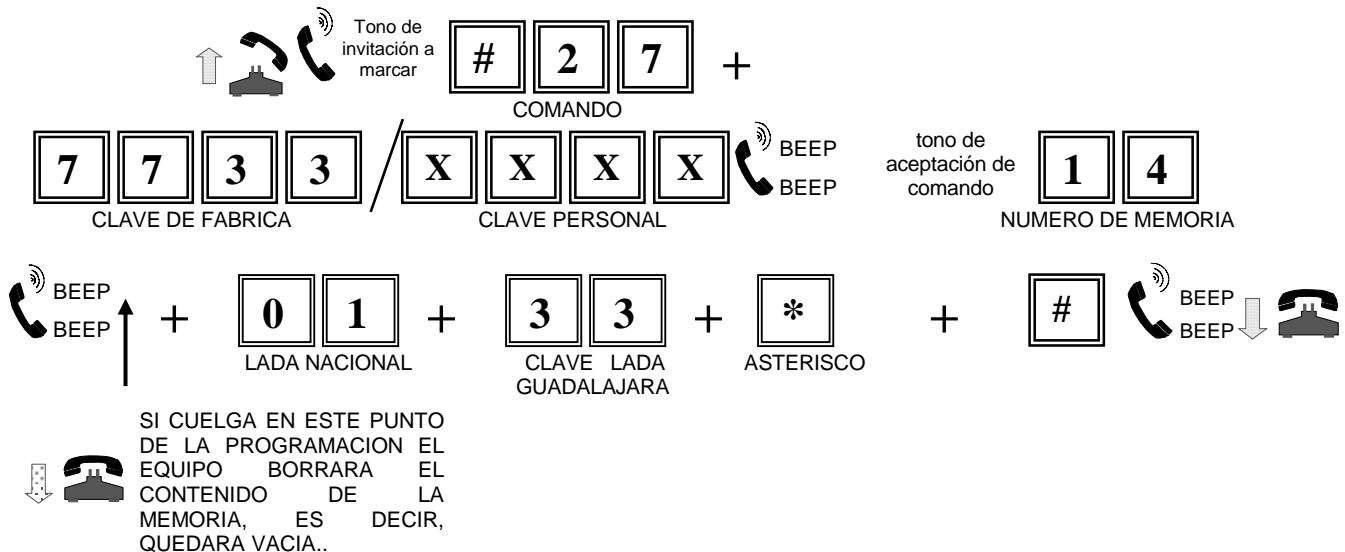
Tono de invitación a marcar

# 2 7 +

COMANDO

7 7 3 3 / X X X X BEEP BEEP

CLAVE DE FABRICA

CLAVE PERSONAL

tono de aceptación de comando

1 4

NUMERO DE MEMORIA

BEEP BEEP + 0 1 + 3 3 + * + # BEEP BEEP

LADA NACIONAL

CLAVE LADA GUADALAJARA

ASTERISCO

SI CUELGA EN ESTE PUNTO DE LA PROGRAMACION EL EQUIPO BORRARA EL CONTENIDO DE LA MEMORIA, ES DECIR, QUEDARA VACIA..